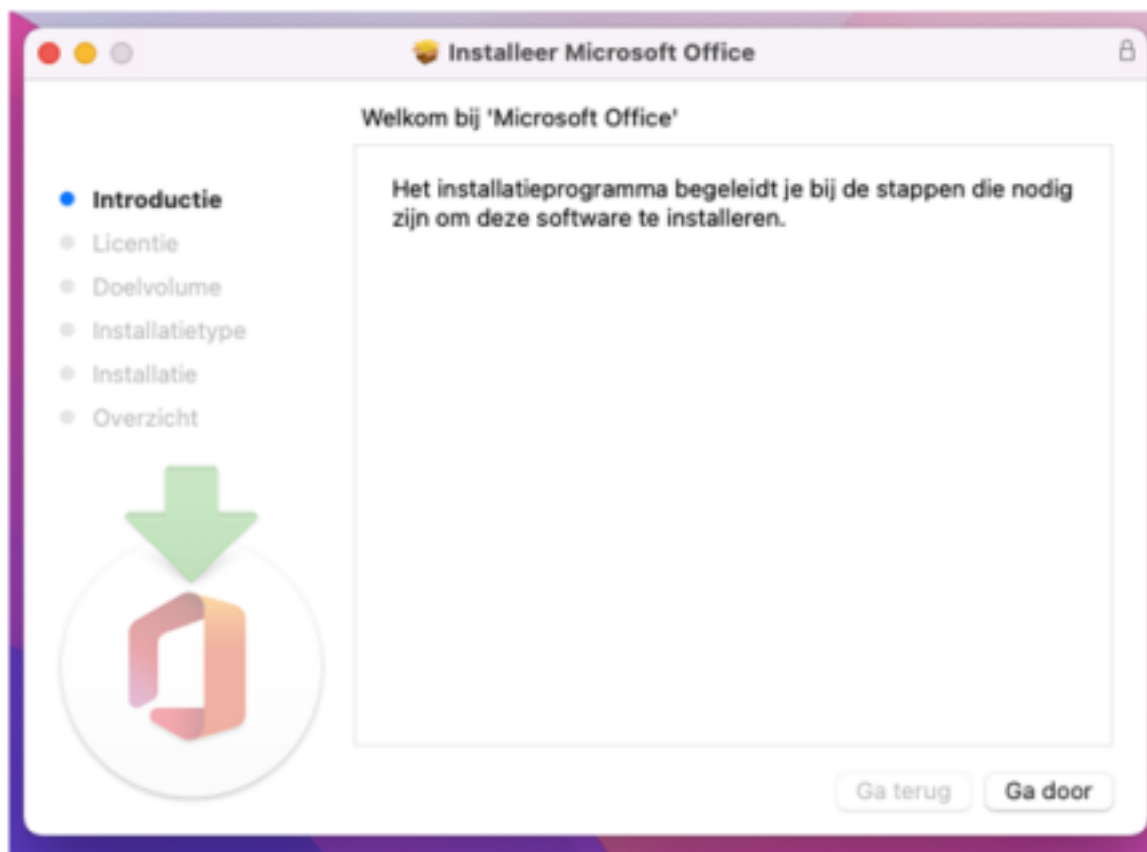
Installeer Microsoft Office

Welkom bij 'Microsoft Office'

Introductie
Licentie
Doelvolume
Installatietype
Installatie
Overzicht

Het installatieprogramma begeleidt je bij de stappen die nodig zijn om deze software te installeren.

Ga terug
Ga door